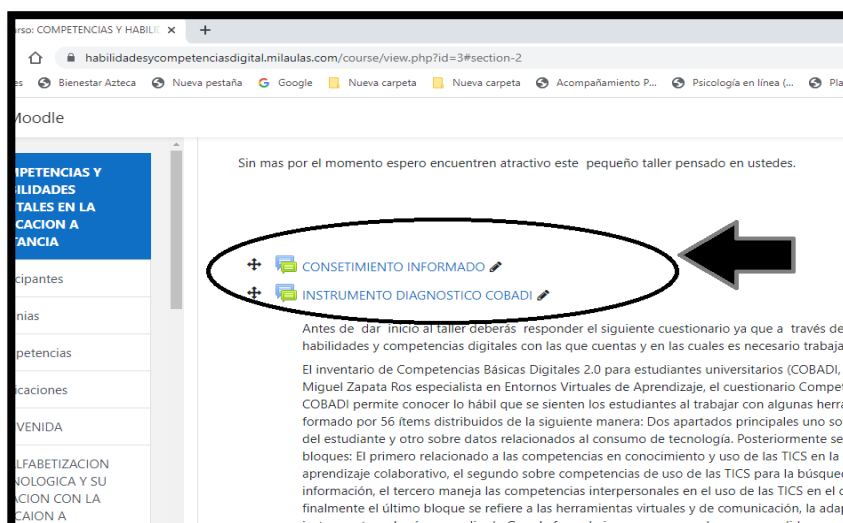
rso: COMPETENCIAS Y HABILI ×  +

habilidadesycompetenciasdigital.milaulas.com/course/view.php?id=3#section-2

es  Bienestar Azteca  Nueva pestaña  Google  Nueva carpeta  Nueva carpeta  Acompañamiento P...  Psicología en línea (...  Pla

Moodle

MPETENCIAS Y BILIDADES ITALES EN LA ACION A TANCIA

icipantes

nias

petencias

icaciones

VENIDA

LFABETIZACION NOLOGICA Y SU ACION CON LA CAION A

Sin mas por el momento espero encuentren atractivo este pequeño taller pensado en ustedes.

CONSETIMIENTO INFORMADO

INSTRUMENTO DIAGNOSTICO COBADI

Antes de dar inicio al taller deberás responder el siguiente cuestionario ya que a través de habilidades y competencias digitales con las que cuentas y en las cuales es necesario trabaja

El inventario de Competencias Básicas Digitales 2.0 para estudiantes universitarios (COBADI, Miguel Zapata Ros especialista en Entornos Virtuales de Aprendizaje, el cuestionario Compet COBADI permite conocer lo hábil que se sienten los estudiantes al trabajar con algunas herra formado por 56 ítems distribuidos de la siguiente manera: Dos apartados principales uno so del estudiante y otro sobre datos relacionados al consumo de tecnología. Posteriormente se bloques: El primero relacionado a las competencias en conocimiento y uso de las TICS en la aprendizaje colaborativo, el segundo sobre competencias de uso de las TICS para la búsqued información, el tercero maneja las competencias interpersonales en el uso de las TICS en el c finalmente el último bloque se refiere a las herramientas virtuales y de comunicación, la adap